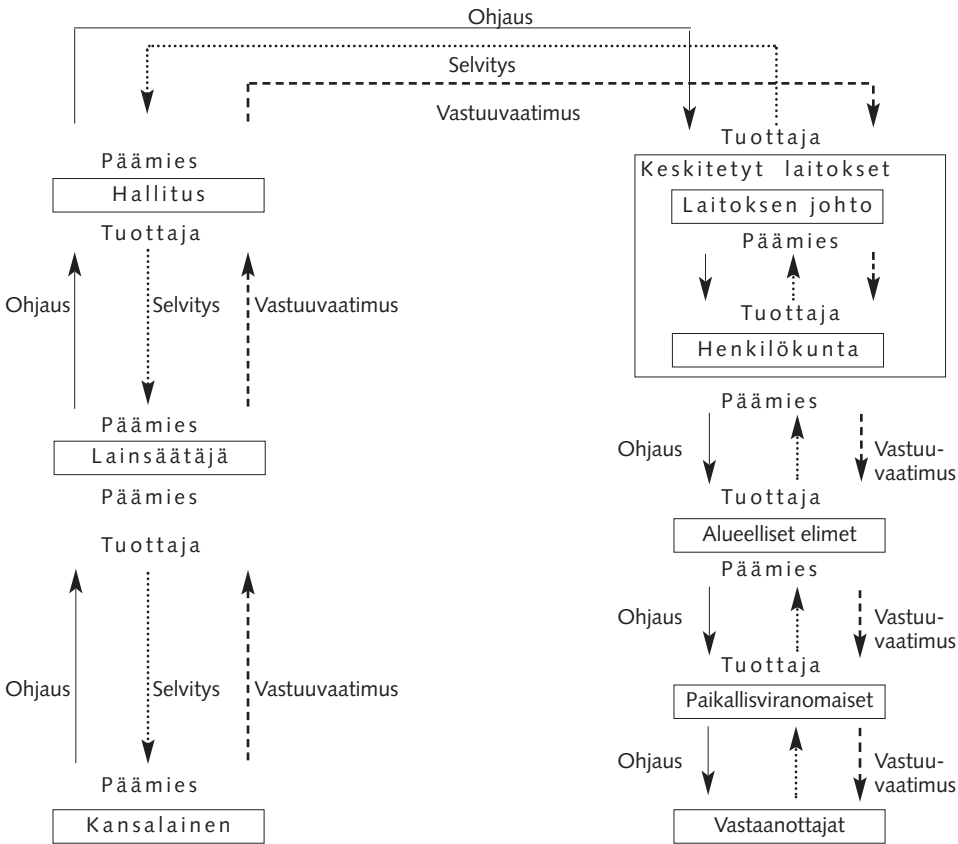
Ohjaus

Selvitys

Vastuuvaatimus

Päämies
Hallitus
Tuottaja

Ohjaus
Selvitys
Vastuuvaatimus

Päämies
Lainsäätäjä
Päämies

Tuottaja

Ohjaus
Selvitys
Vastuuvaatimus

Päämies
Kansalainen

Tuottaja
Keskitetyt laitokset
Laitoksen johto
Päämies
Tuottaja
Henkilökunta

Päämies
Ohjaus
Vastuu-
vaatimus
Tuottaja
Alueelliset elimet
Päämies
Ohjaus
Vastuu-
vaatimus
Tuottaja
Paikallisviranomaiset
Ohjaus
Vastuu-
vaatimus
Vastaanottajat